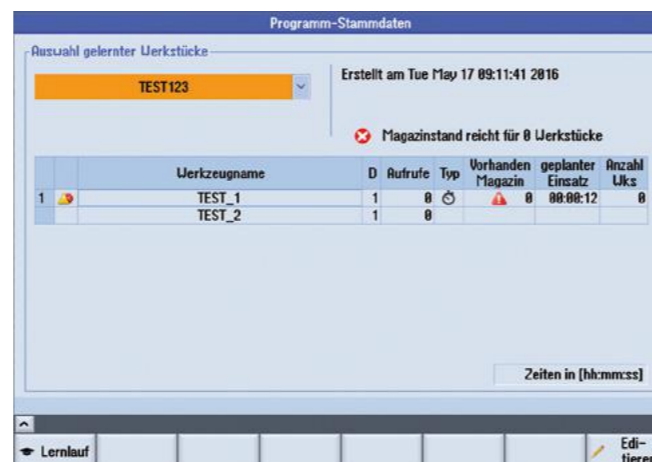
Programm-Stammdaten

Auswahl gelernter Werkstücke

TEST123

Erstellt am Tue May 17 09:11:41 2016

Magazinstand reicht für 0 Werkstücke

|  |  | Werkzeugname | D | Aufrufe | Typ | Vorhanden Magazin | geplanter Einsatz | Anzahl Wks |
|---|---|---|---|---|---|---|---|---|
| 1 |  | TEST_1 | 1 | 0 |  | 0 | 00:00:12 | 0 |
|  |  | TEST_2 | 1 | 0 |  |  |  |  |

Zeiten in [hh:mm:ss]

Lernlauf

Editieren